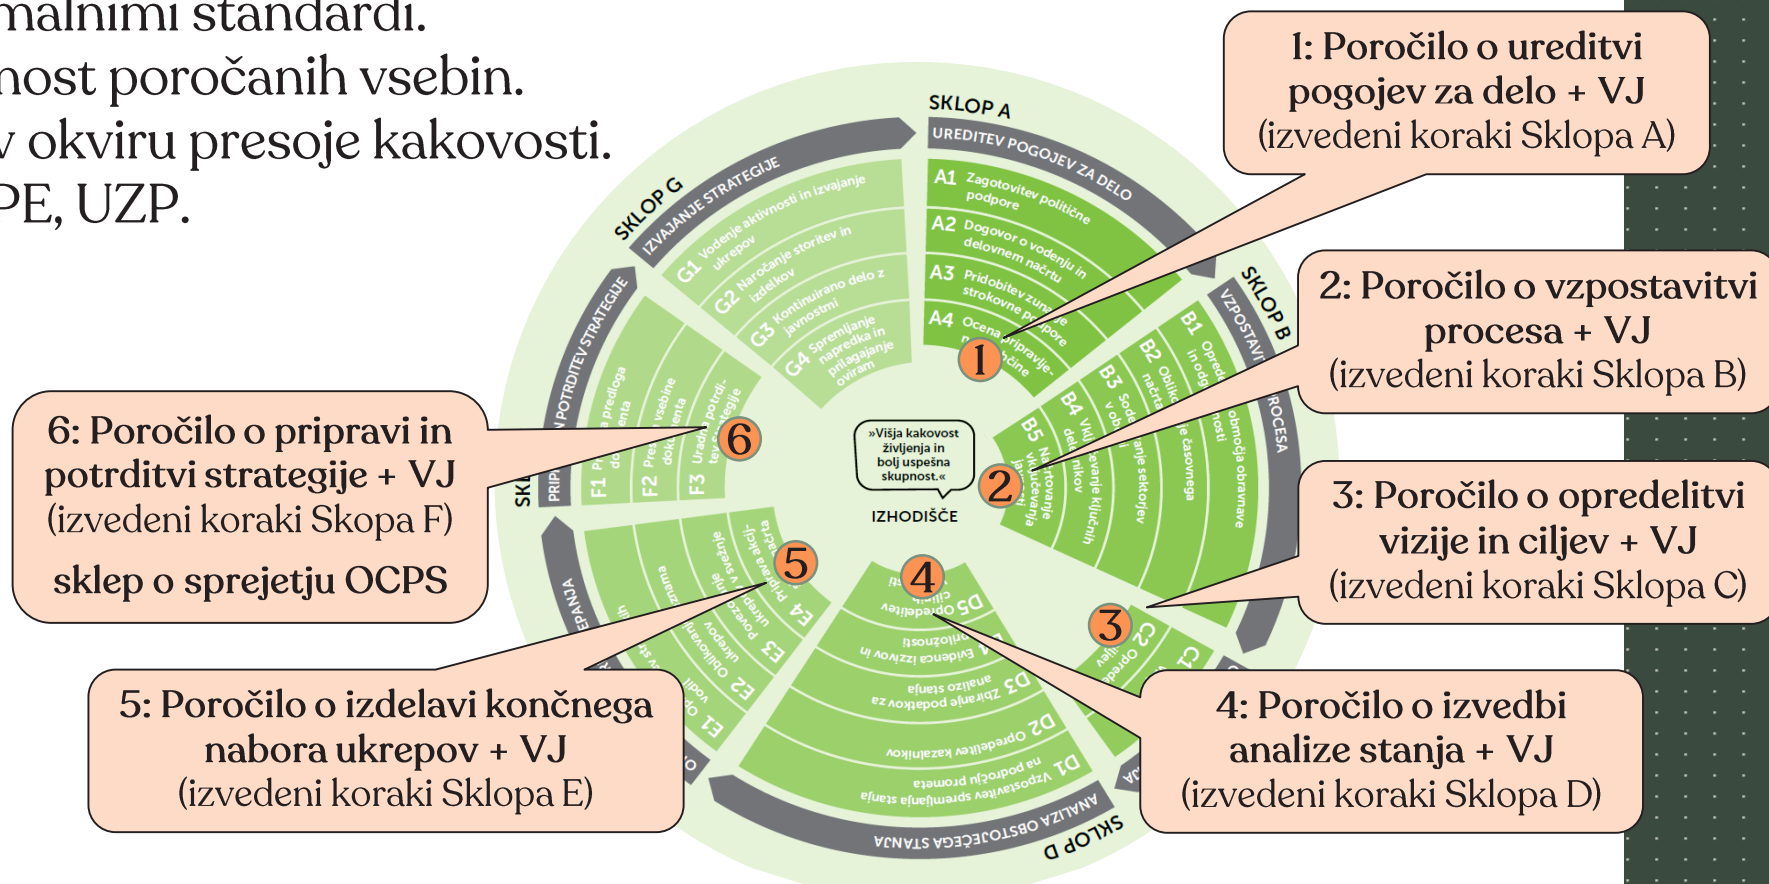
malnimi standardi.
nost poročanih vsebin.
v okviru presoje kakovosti.
PE, UZP.

1: Poročilo o ureditvi pogojev za delo + VJ (izvedeni koraki Sklopa A)

2: Poročilo o vzpostavitvi procesa + VJ (izvedeni koraki Sklopa B)

3: Poročilo o opredelitvi vizije in ciljev + VJ (izvedeni koraki Sklopa C)

4: Poročilo o izvedbi analize stanja + VJ (izvedeni koraki Sklopa D)

5: Poročilo o izdelavi končnega nabora ukrepov + VJ (izvedeni koraki Sklopa E)

6: Poročilo o pripravi in potrditvi strategije + VJ (izvedeni koraki Skopa F)

sklep o sprejetju OCPS

SKLOP A
UREDITEV POGOJEV ZA DELO
A1 Zagotovitev politične podpore
A2 Dogovor o vodenju in delovnem načrtu
A3 Pridobitev zunanje strokovne podpore
A4 Ocena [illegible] pripravlje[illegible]nčine

SKLOP B
VZPOSTAVI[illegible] PROCESA
B1 Opred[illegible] in odg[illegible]nosti
B2 Oblik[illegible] načrta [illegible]e časovnega
B3 Sode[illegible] v ob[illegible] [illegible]anje sektorjev
B4 Vklj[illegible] deležnikov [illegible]evanje ključnih
B5 Načrtovanje vključevanja javnosti
območja obravnave

SKLOP C
C1
C2 Opred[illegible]

SKLOP D
ANALIZA OBSTOJEČEGA STANJA
D1 Vzpostavitev spremljanja stanja podpornih ukrepov
D2 Opredelitev kazalnikov
D3 Zbiranje podatkov za analizo stanja
D4 Evidenca izzivov in priložnosti
D5 Opredelitev ciljev

SKLOP E
E1 Op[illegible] vodil
E2 Oblikovanje ukrepov
E3 Povezovanje ukrepov v akcijski
E4 Priprava akcijskega načrta

SKLOP F
PRIPRAVA IN POTRDITEV STRATEGIJE
F1 Pr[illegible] predloga do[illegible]menta
F2 Pre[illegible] vsebine dokumenta
F3 Uradna potrditev strategije

SKLOP G
IZVAJANJE STRATEGIJE
G1 Vodenje aktivnosti in izvajanje ukrepov
G2 Naročanje storitev in izdelkov
G3 Kontinuirano delo z javnostmi
G4 Spremljanje napredka in prilagajanje oviram

»Višja kakovost življenja in bolj uspešna skupnost.«
IZHODIŠČE